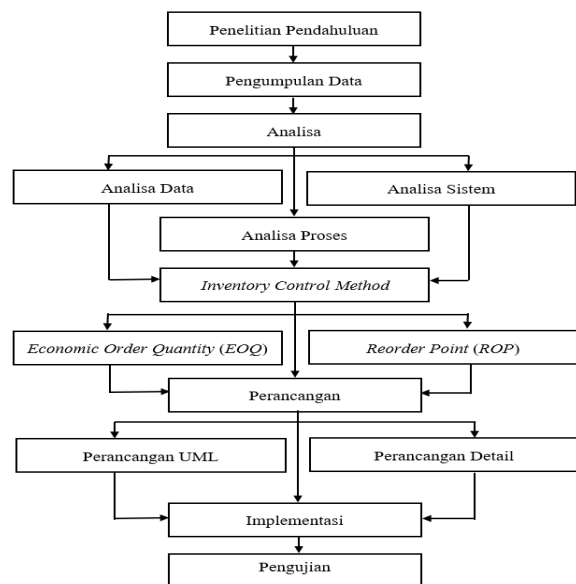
Penelitian Pendahuluan

Pengumpulan Data

Analisa

Analisa Data

Analisa Sistem

Analisa Proses

Inventory Control Method

Economic Order Quantity (EOQ)

Reorder Point (ROP)

Perancangan

Perancangan UML

Perancangan Detail

Implementasi

Pengujian